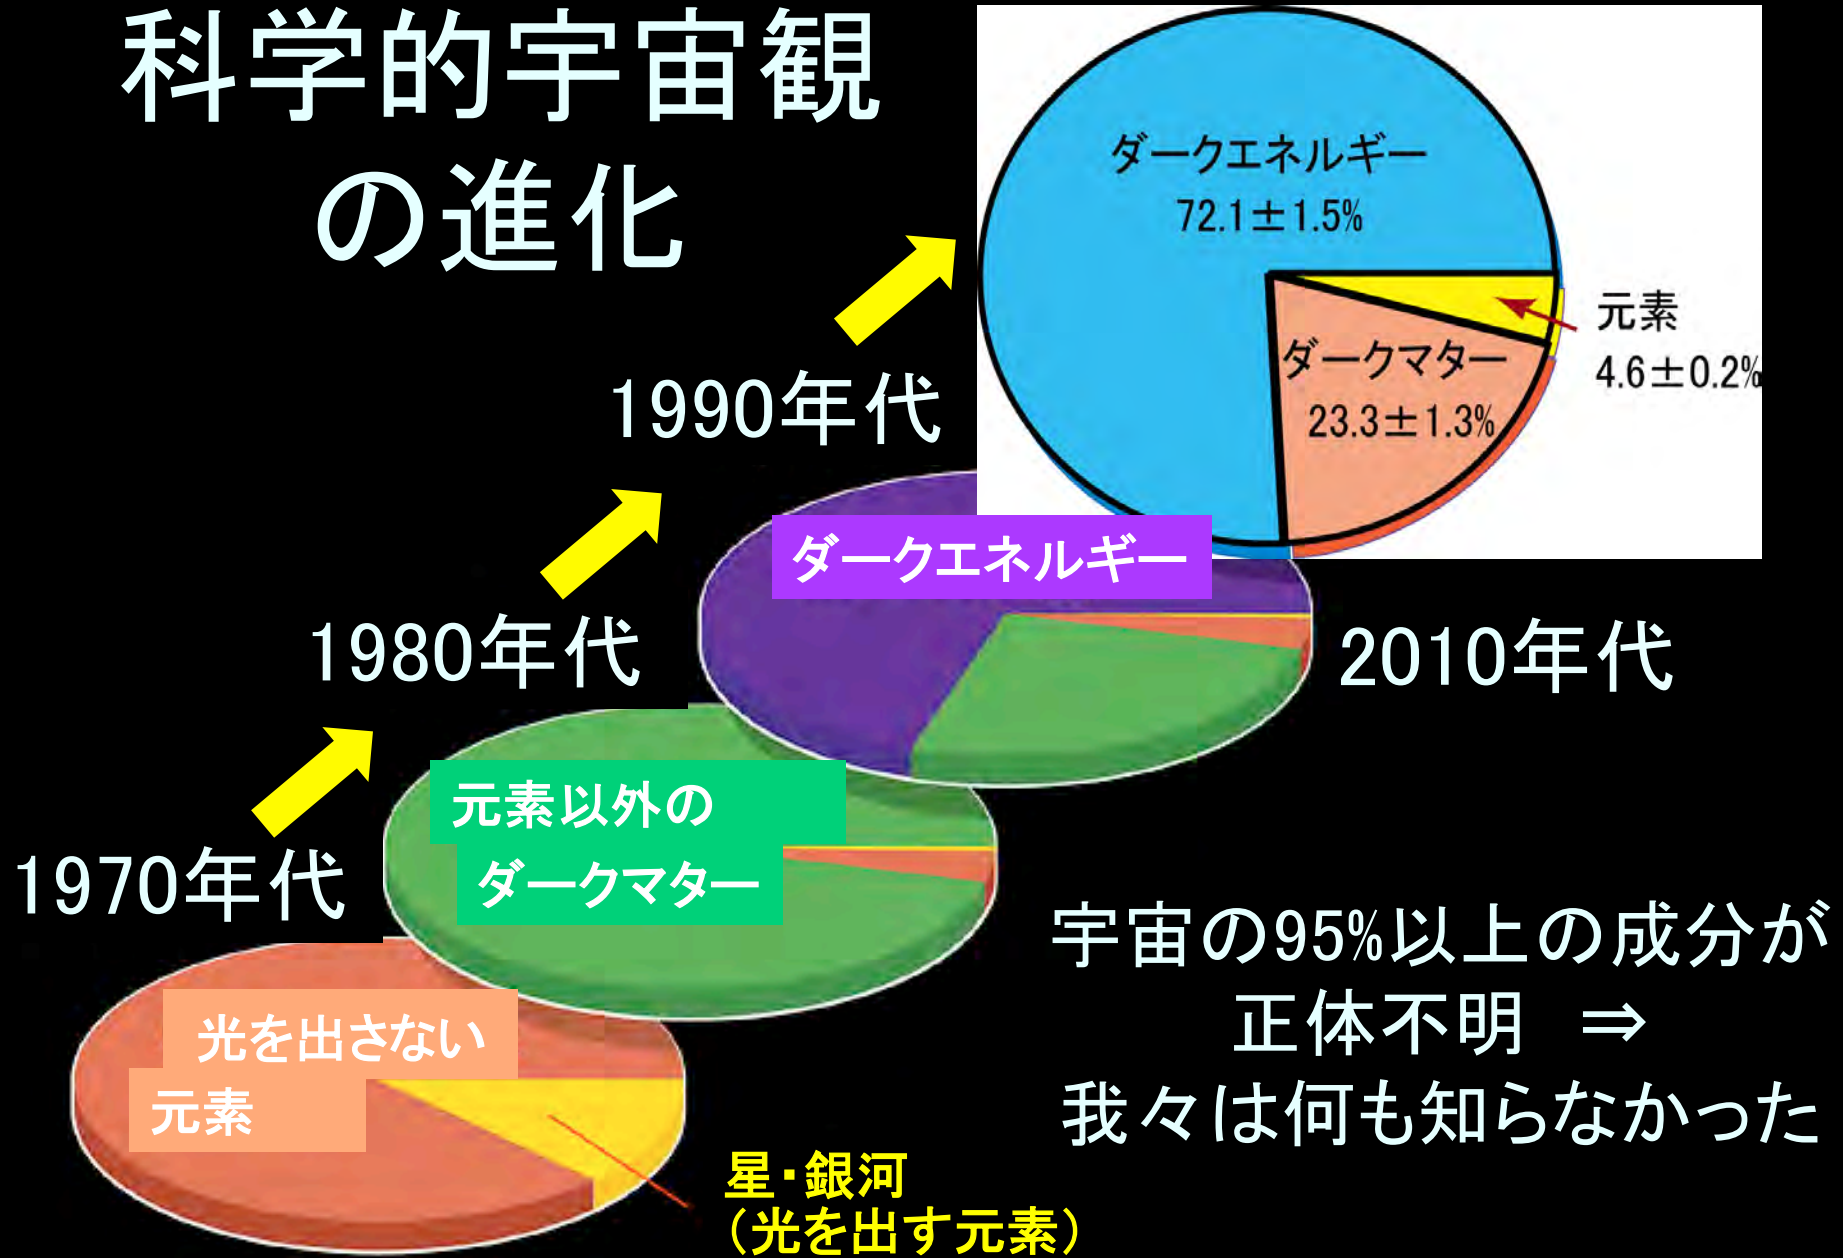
科学的宇宙観の進化

ダークエネルギー
72.1±1.5%

元素
4.6±0.2%

ダークマター
23.3±1.3%

1990年代

ダークエネルギー

1980年代

2010年代

元素以外の
ダークマター

1970年代

宇宙の95%以上の成分が
正体不明 ⇒
我々は何も知らなかった

光を出さない
元素

星・銀河
(光を出す元素)